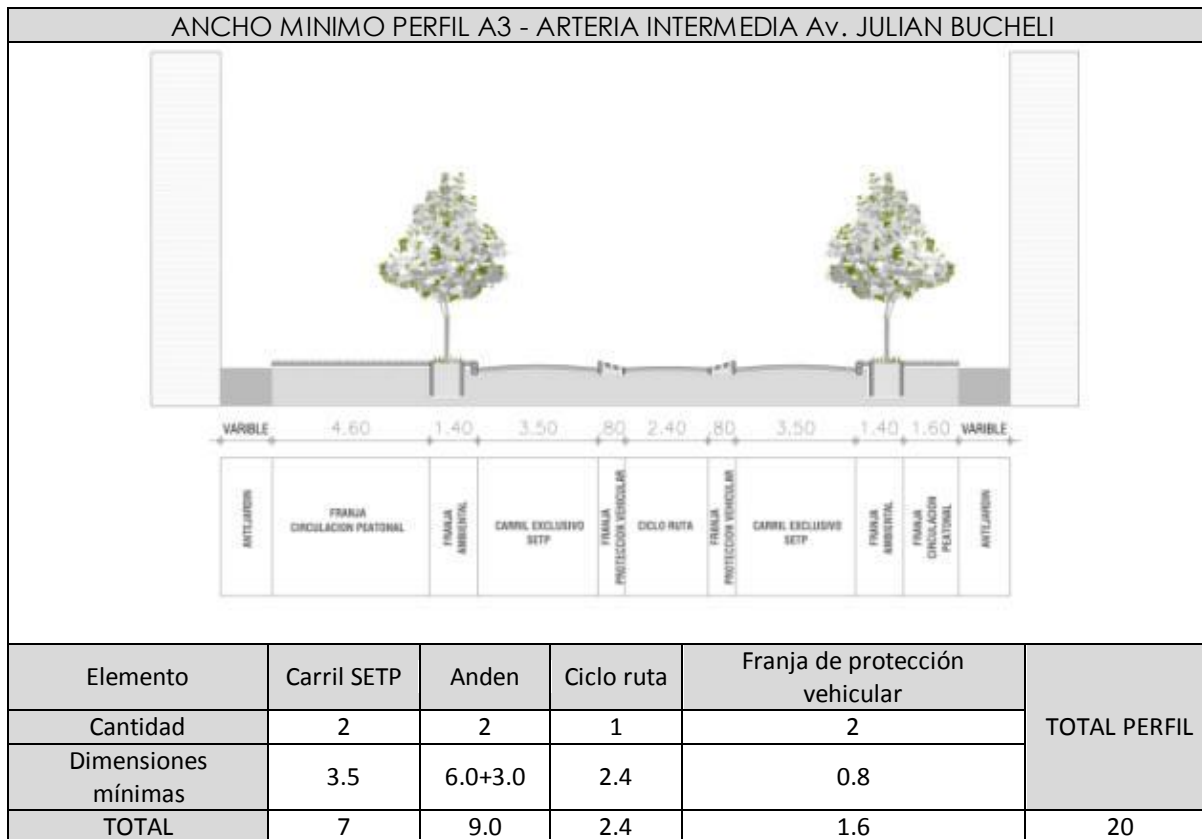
ANCHO MINIMO PERFIL A3 - ARTERIA INTERMEDIA Av. JULIAN BUCHELI

VARIBLE 4.60 1.40 3.50 .80 2.40 .80 3.50 1.40 1.60 VARIBLE

ANTEJARDIN
FRANJA CIRCULACION PEATONAL
FRANJA AMBIENTAL
CARRIL EXCLUSIVO SETP
FRANJA PROTECCION VEHICULAR
CICLO RUTA
FRANJA PROTECCION VEHICULAR
CARRIL EXCLUSIVO SETP
FRANJA AMBIENTAL
FRANJA CIRCULACION PEATONAL
ANTEJARDIN

| Elemento | Carril SETP | Anden | Ciclo ruta | Franja de protección vehicular | TOTAL PERFIL |
|---|---|---|---|---|---|
| Cantidad | 2 | 2 | 1 | 2 | |
| Dimensiones mínimas | 3.5 | 6.0+3.0 | 2.4 | 0.8 | |
| TOTAL | 7 | 9.0 | 2.4 | 1.6 | 20 |